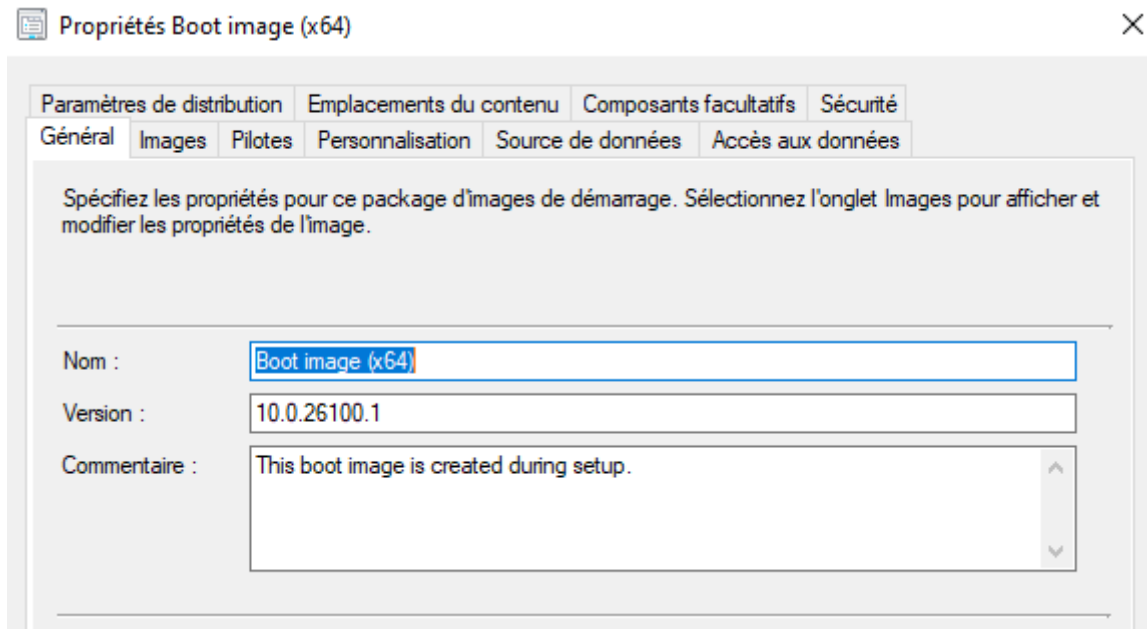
Propriétés Boot image (x64)

×

Paramètres de distribution
Emplacements du contenu
Composants facultatifs
Sécurité
Général
Images
Pilotes
Personnalisation
Source de données
Accès aux données

Spécifiez les propriétés pour ce package d'images de démarrage. Sélectionnez l'onglet Images pour afficher et modifier les propriétés de l'image.

Nom :
Boot image (x64)

Version :
10.0.26100.1

Commentaire :
This boot image is created during setup.